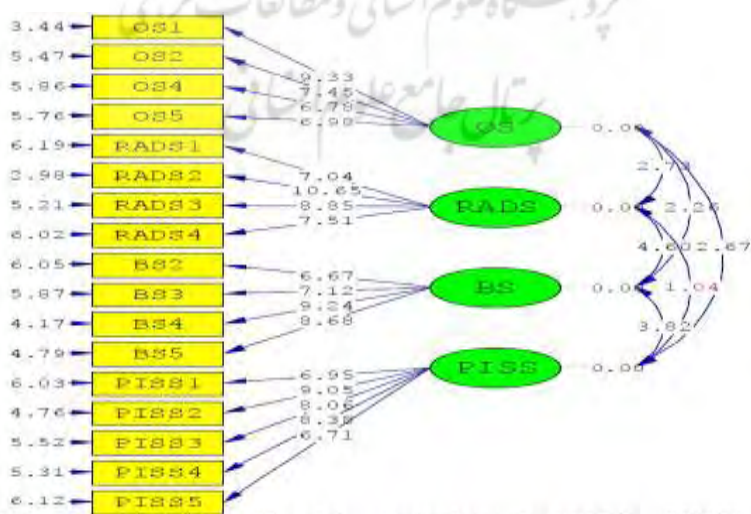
3.44 OS1
5.47 OS2
5.86 OS4
5.76 OS5
6.19 RADS1
2.98 RADS2
5.21 RADS3
6.02 RADS4
6.05 BS2
5.87 BS3
4.17 BS4
4.79 BS5
6.03 PISS1
4.76 PISS2
5.52 PISS3
5.31 PISS4
6.12 PISS5

10.33
7.45
6.78
6.99
7.04
10.65
8.85
7.51
6.67
7.12
9.24
8.68
6.95
9.05
8.06
8.38
6.71

OS
RADS
BS
PISS

0.00
0.00
0.00
0.00

2.73
2.26
4.60
2.67
1.04
3.82